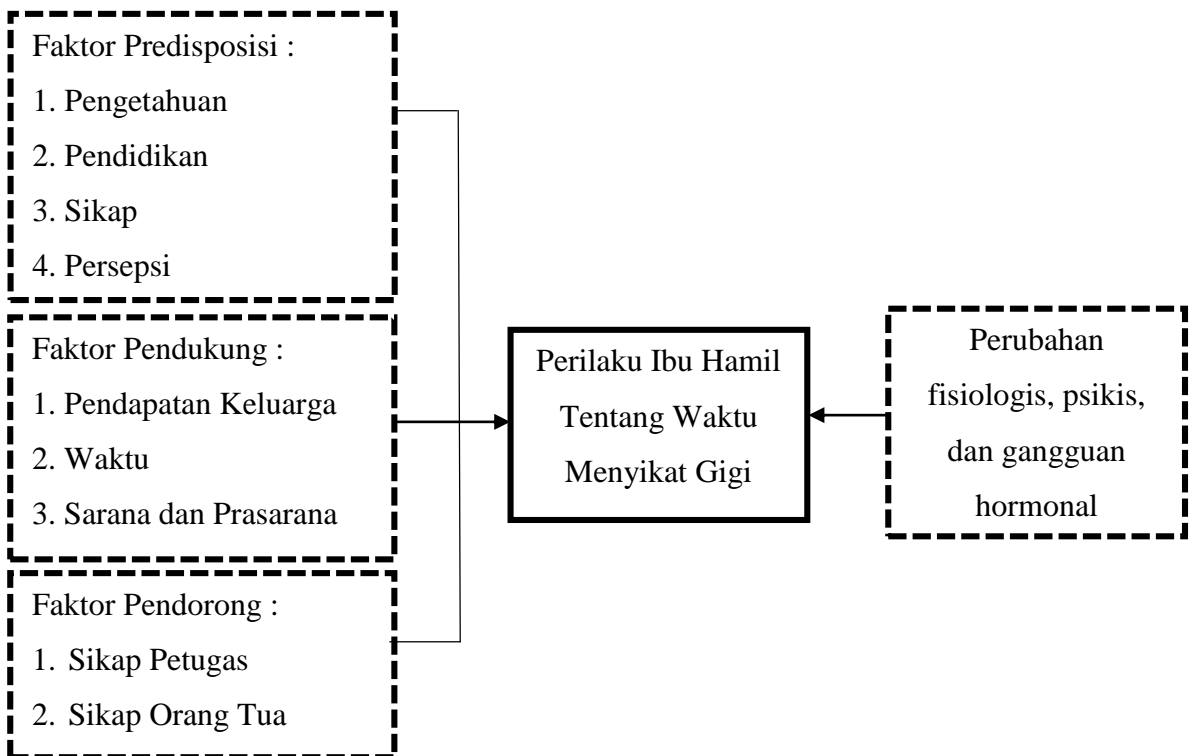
Faktor Predisposisi :
1. Pengetahuan
2. Pendidikan
3. Sikap
4. Persepsi

Faktor Pendukung :
1. Pendapatan Keluarga
2. Waktu
3. Sarana dan Prasarana

Faktor Pendorong :
1. Sikap Petugas
2. Sikap Orang Tua

Perilaku Ibu Hamil Tentang Waktu Menyikat Gigi

Perubahan fisiologis, psikis, dan gangguan hormonal